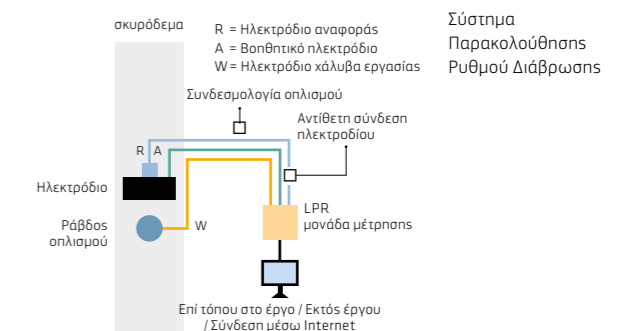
σκυρόδεμα

R = Ηλεκτρόδιο αναφοράς
A = Βοηθητικό ηλεκτρόδιο
W = Ηλεκτρόδιο χάλυβα εργασίας

Σύστημα Παρακολούθησης Ρυθμού Διάβρωσης

Συνδεσμολογία οπλισμού

Αντίθετη σύνδεση ηλεκτροδίου

R A

Ηλεκτρόδιο

Ράβδος οπλισμού

W

LPR μονάδα μέτρησης

Επί τόπου στο έργο / Εκτός έργου / Σύνδεση μέσω Internet